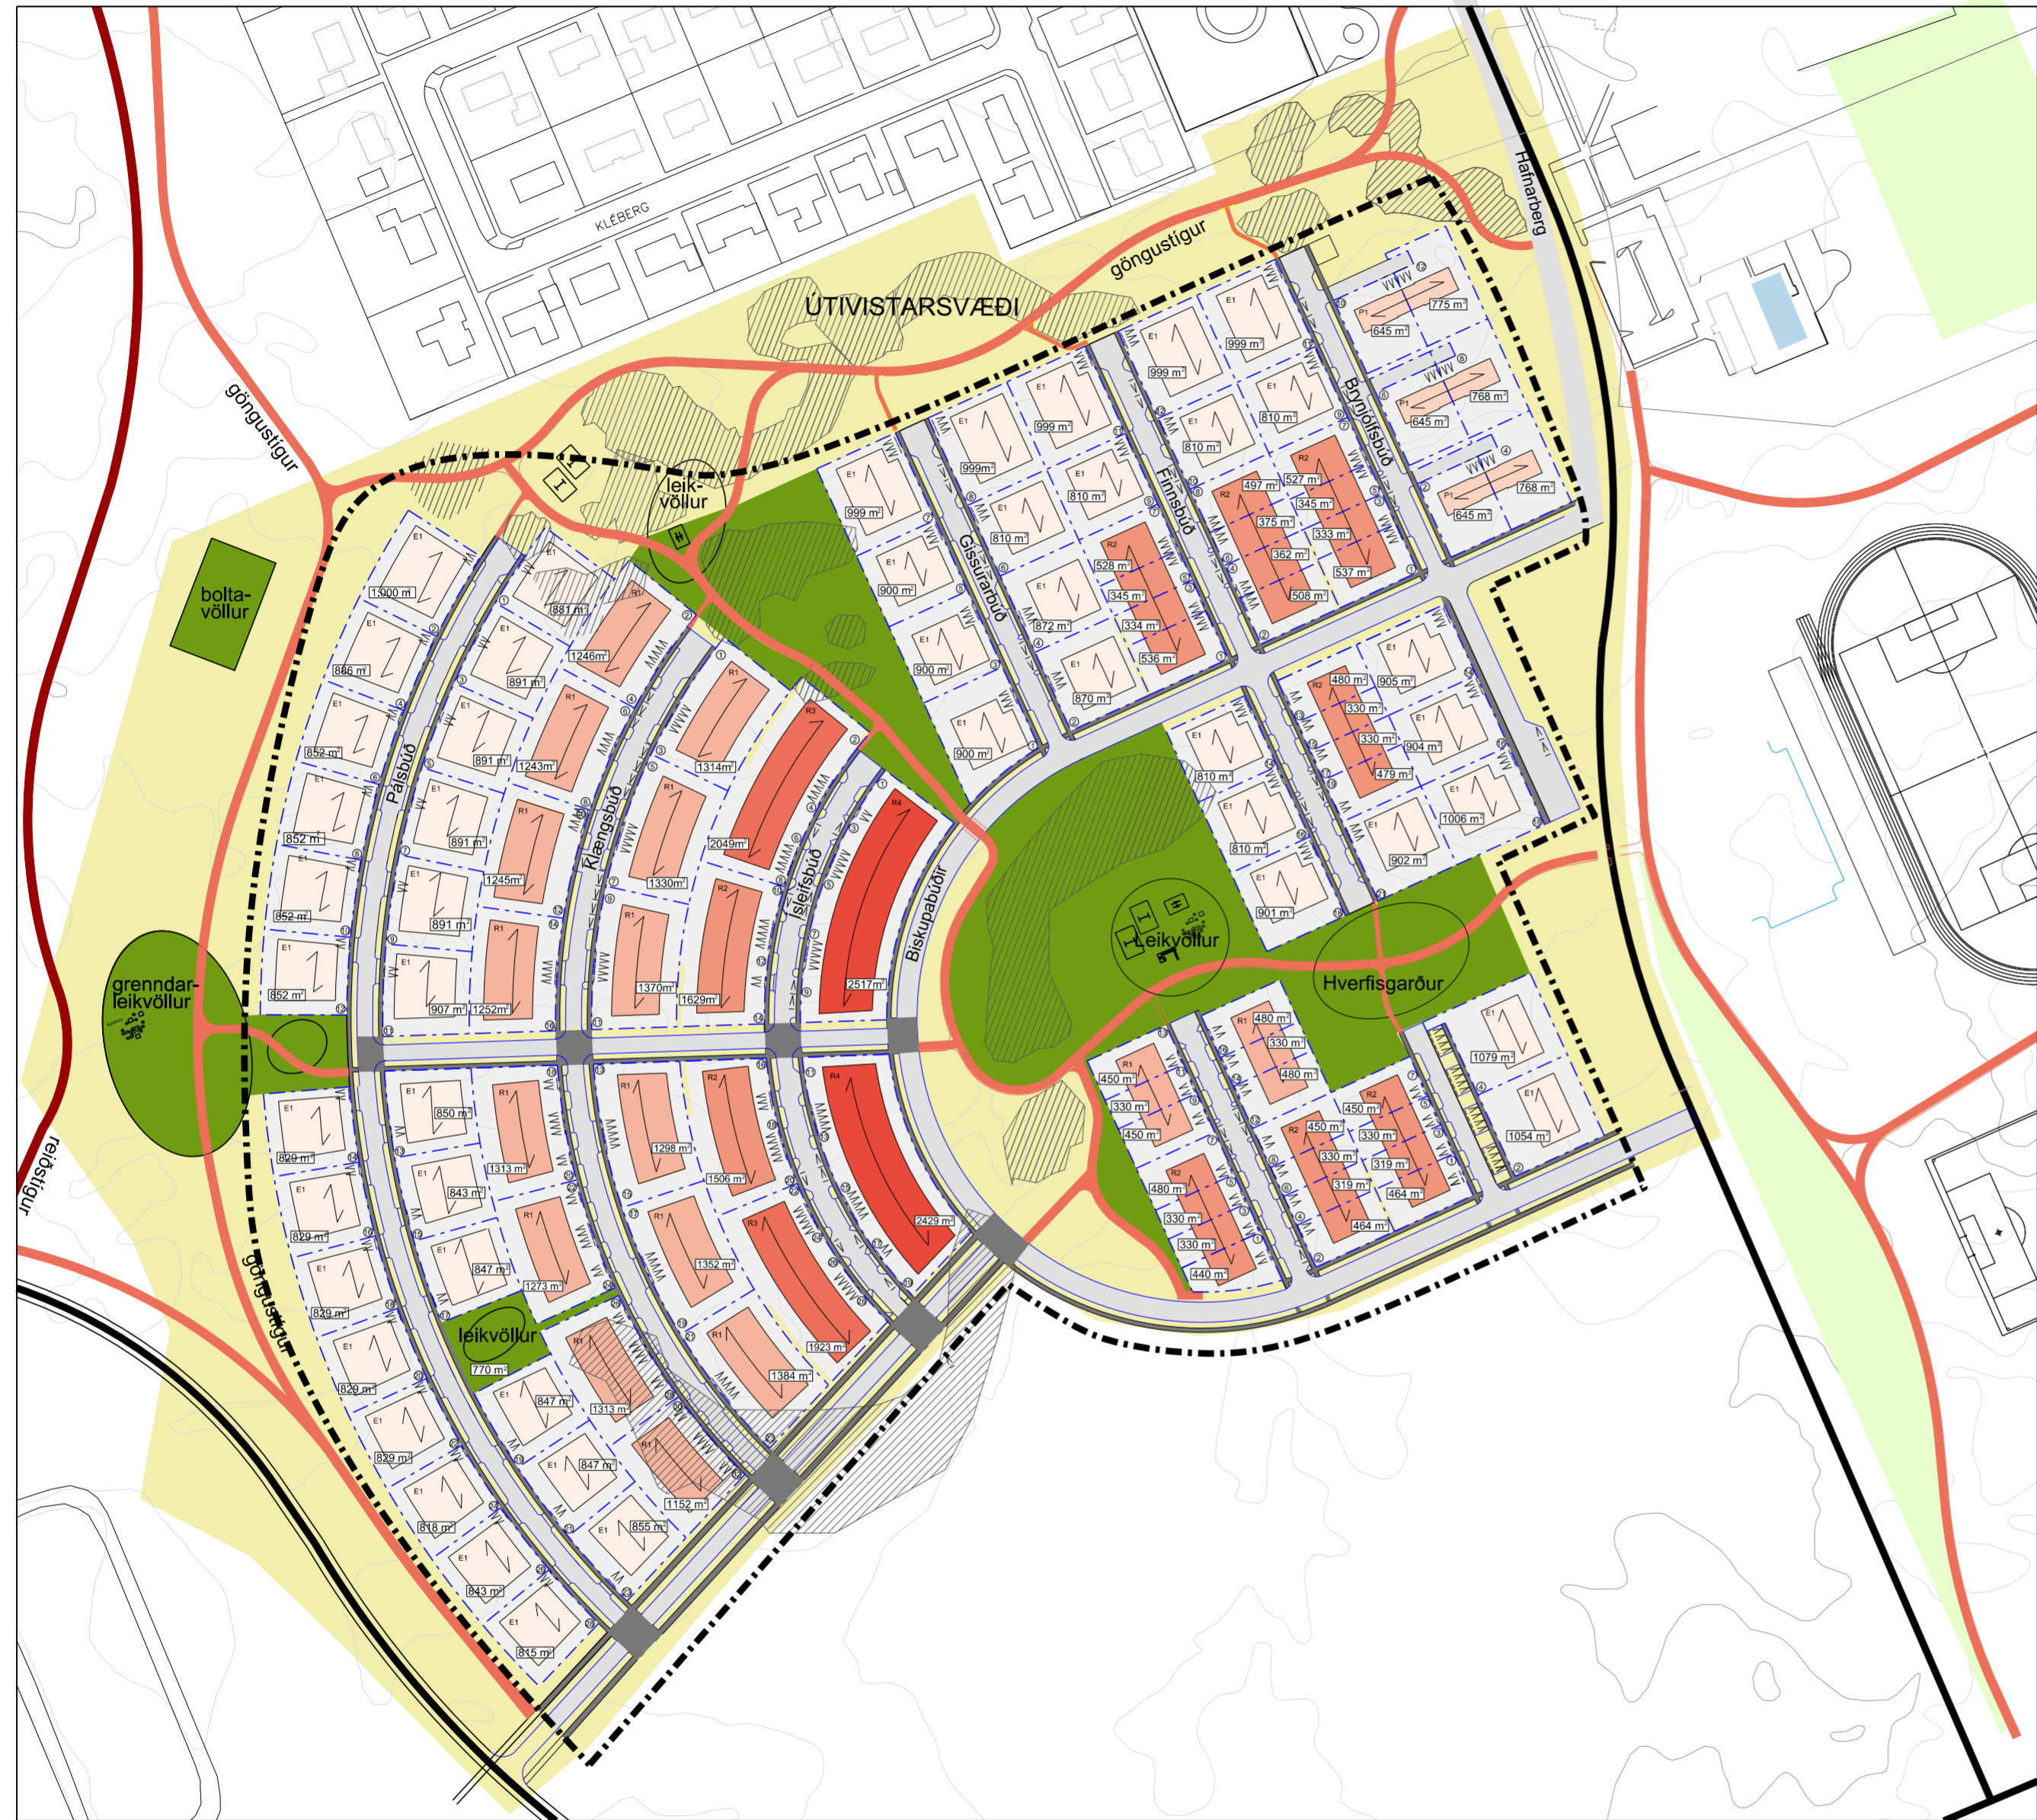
KLÉBERG

göngustígur

ÚTIVISTARSVÆÐI

Hafnarberg

göngustígur

leik-
völlur

bolta-
völlur

grenndar-
leikvöllur

reiðstígur

göngustígur

Pálsbúð

Klængsbúð

Ísleifsbúð

Biskupabúðir

Gissurarbúð

Finnsbúð

Brynjólfsbúð

Leikvöllur

Hverfisgarður

leikvöllur

1.000 m²
881 m²
886 m²
891 m²
1246m²
852 m²
891 m²
1243m²
1314m²
852 m²
891 m²
1245m²
2049m²
852 m²
891 m²
1330m²
852 m²
907 m²
1252m²
1370m²
1629m²
2517m²
999 m²
999m²
999 m²
999 m²
999 m²
775 m²
645 m²
768 m²
645 m²
768 m²
645 m²
810 m²
810 m²
810 m²
497 m²
527 m²
345 m²
375 m²
333 m²
362 m²
537 m²
508 m²
528 m²
345 m²
334 m²
536 m²
872 m²
870 m²
900 m²
900 m²
900 m²
480 m²
905 m²
330 m²
330 m²
904 m²
479 m²
1006 m²
810 m²
810 m²
902 m²
901 m²
480 m²
330 m²
480 m²
450 m²
330 m²
450 m²
450 m²
450 m²
330 m²
330 m²
319 m²
319 m²
464 m²
464 m²
480 m²
330 m²
330 m²
440 m²
1079 m²
1054 m²
829 m²
850 m²
1313 m²
1298 m²
843 m²
1506 m²
829 m²
847 m²
1273 m²
1352 m²
829 m²
770 m²
1923 m²
2429 m²
829 m²
847 m²
1313 m²
1384 m²
829 m²
847 m²
818 m²
1152 m²
855 m²
843 m²
815 m²